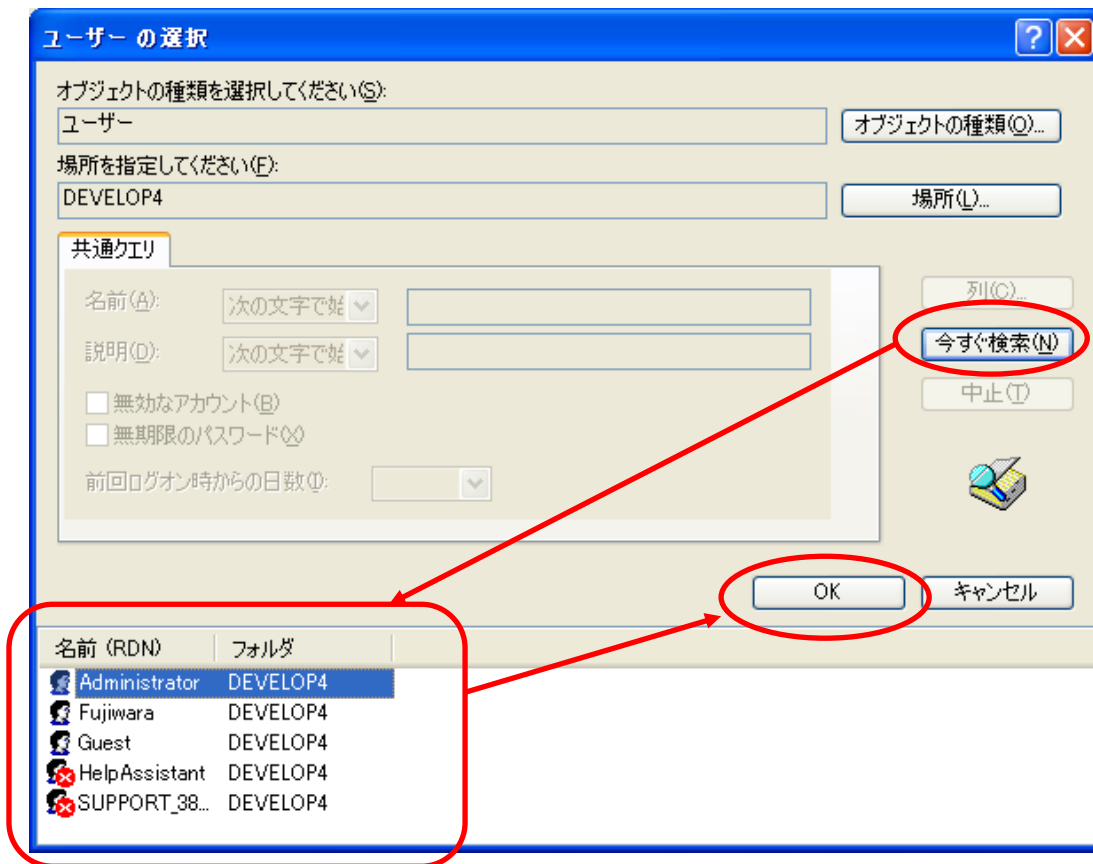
ユーザー の選択

オブジェクトの種類を選択してください(S):
ユーザー
オブジェクトの種類(O)...
場所を指定してください(F):
DEVELOP4
場所(L)...

共通クエリ
名前(A): 次の文字で始
説明(D): 次の文字で始
無効なアカウント(B)
無期限のパスワード(X)
前回ログオン時からの日数(I):

列(C)...
今すぐ検索(N)
中止(T)

OK
キャンセル

| 名前 (RDN) | フォルダ |
|---|---|
| Administrator | DEVELOP4 |
| Fujiwara | DEVELOP4 |
| Guest | DEVELOP4 |
| HelpAssistant | DEVELOP4 |
| SUPPORT_38... | DEVELOP4 |